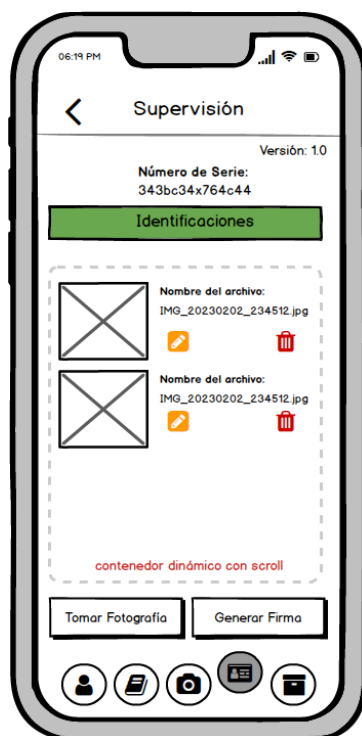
06:19 PM

Supervisión

Versión: 1.0

Número de Serie:
343bc34x764c44

Identificaciones

Nombre del archivo:
IMG_20230202_234512.jpg

Nombre del archivo:
IMG_20230202_234512.jpg

contenedor dinámico con scroll

Tomar Fotografía

Generar Firma